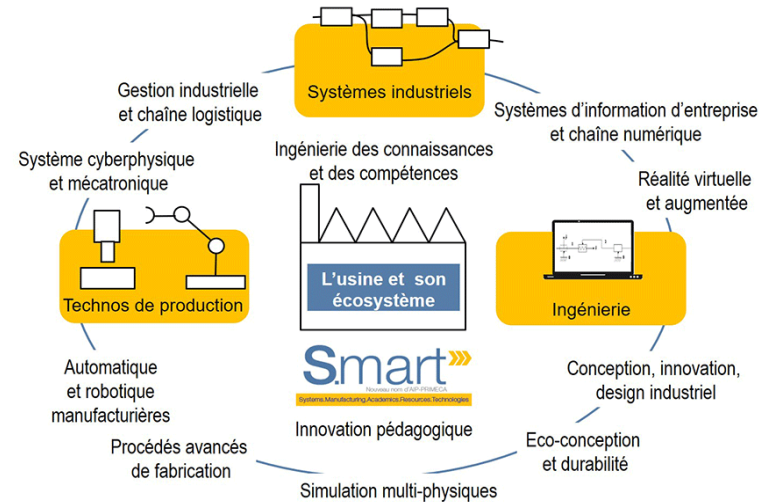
Systèmes industriels

Gestion industrielle et chaîne logistique

Systèmes d'information d'entreprise et chaîne numérique

Ingénierie des connaissances et des compétences

Système cyberphysique et mécatronique

Réalité virtuelle et augmentée

L'usine et son écosystème

Technos de production

Ingénierie

Automatique et robotique manufacturières

S.mart

Nouveau nom d'AIP-PRIMECA

Systems.Manufacturing.Academics.Resources.Technologies

Conception, innovation, design industriel

Innovation pédagogique

Procédés avancés de fabrication

Eco-conception et durabilité

Simulation multi-physiques